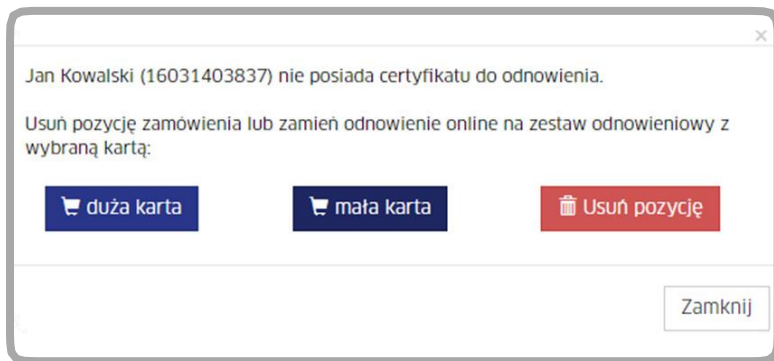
×

Jan Kowalski (16031403837) nie posiada certyfikatu do odnowienia.

Usuń pozycję zamówienia lub zamień odnowienie online na zestaw odnowieniowy z wybraną kartą:

duża karta

mała karta

Usuń pozycję

Zamknij